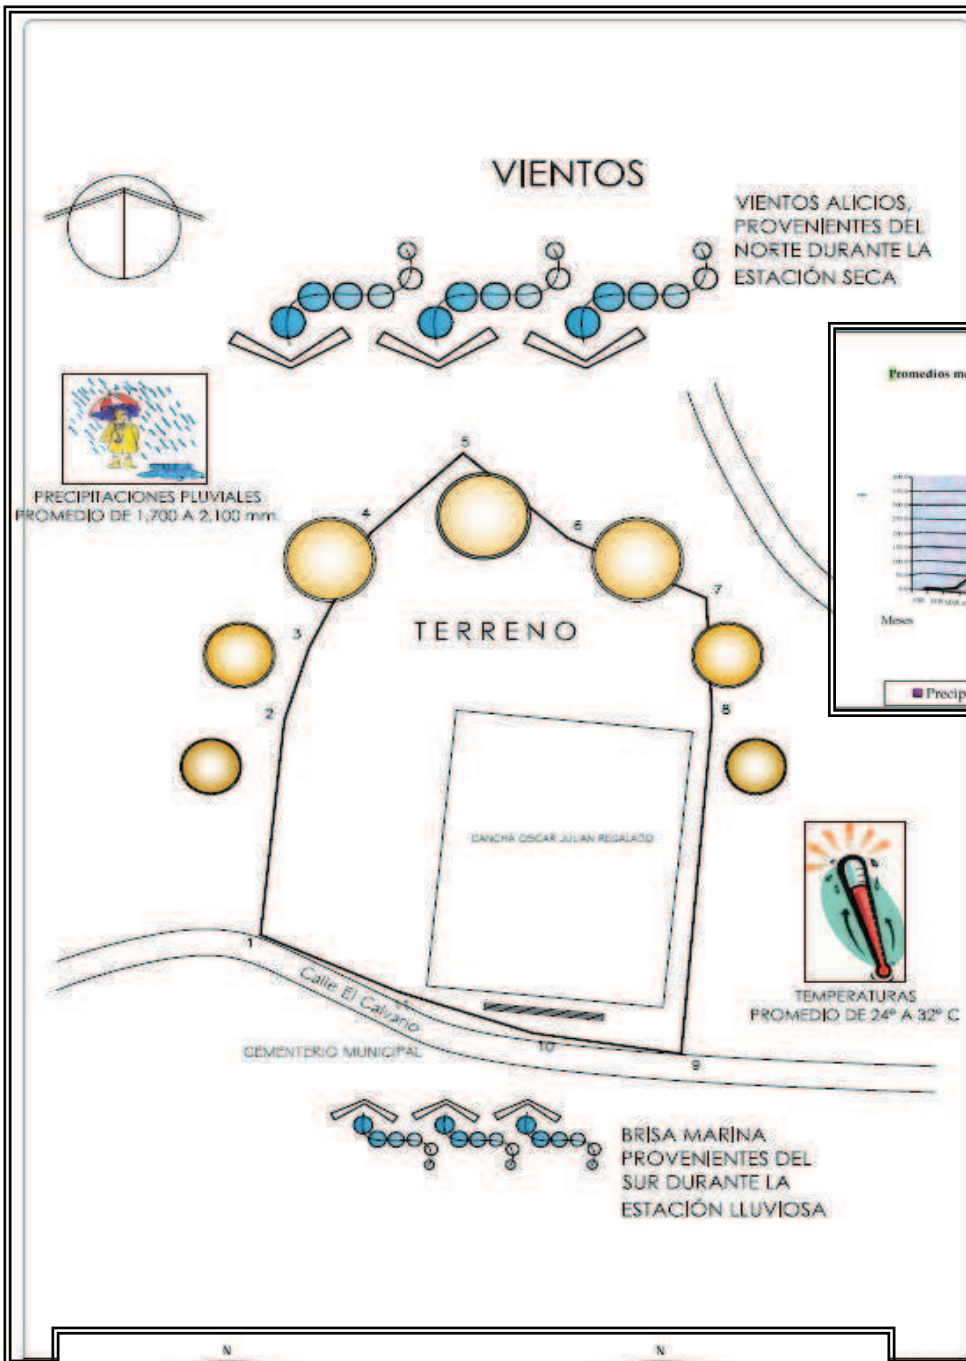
VIENTOS

VIENTOS ALICIOS, PROVENIENTES DEL NORTE DURANTE LA ESTACIÓN SECA

Promedios m

Meses

Precip

PRECIPITACIONES PLUVIALES PROMEDIO DE 1,700 A 2,100 mm

5

4

6

7

3

TERRENO

2

8

CANCHA OSCAR JULIAN REGALADO

TEMPERATURAS PROMEDIO DE 24° A 32° C

1

Calle El Calvario

CEMENTERIO MUNICIPAL

10

9

BRISA MARINA PROVENIENTES DEL SUR DURANTE LA ESTACIÓN LLUVIOSA

N

N